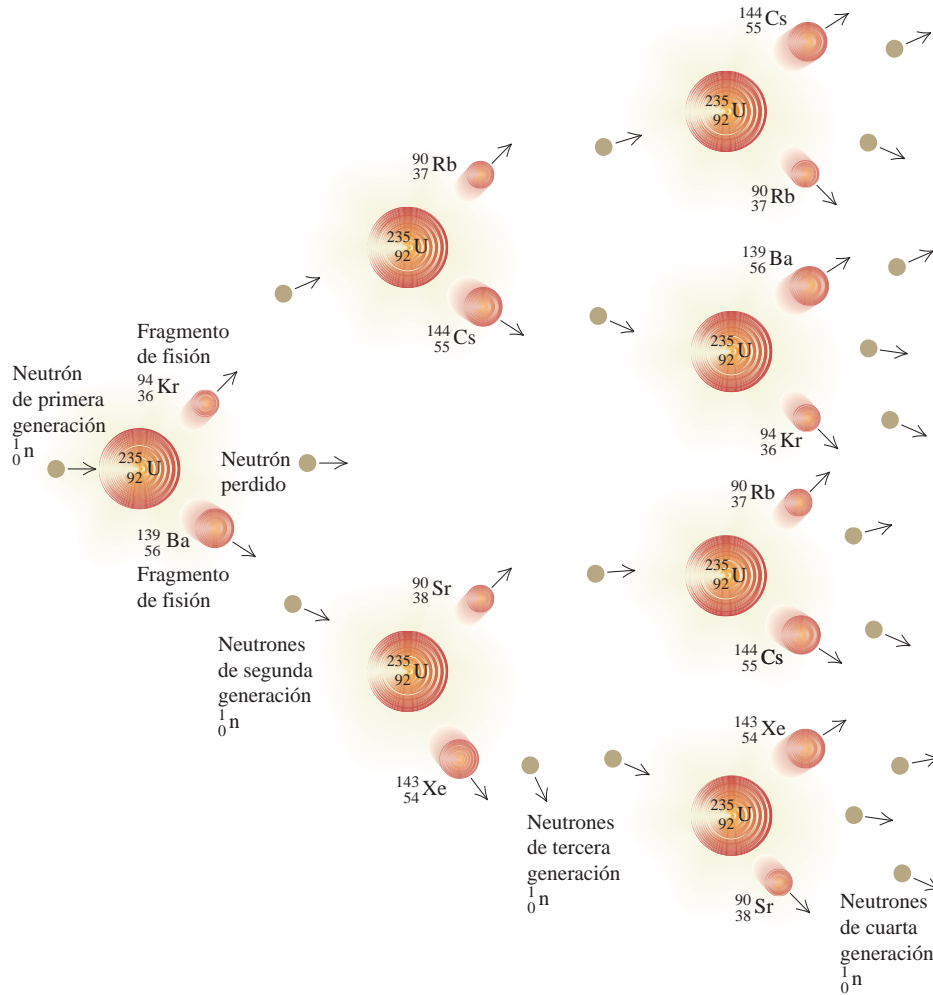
Neutrón de primera generación
$^{1}_{0}n$

$^{235}_{92}U$

Fragmento de fisión
$^{94}_{36}Kr$

Neutrón perdido

$^{139}_{56}Ba$
Fragmento de fisión

$^{90}_{37}Rb$

$^{235}_{92}U$

$^{144}_{55}Cs$

$^{90}_{38}Sr$

Neutrones de segunda generación
$^{1}_{0}n$

$^{235}_{92}U$

$^{143}_{54}Xe$

Neutrones de tercera generación
$^{1}_{0}n$

$^{144}_{55}Cs$

$^{235}_{92}U$

$^{90}_{37}Rb$

$^{139}_{56}Ba$

$^{235}_{92}U$

$^{94}_{36}Kr$

$^{90}_{37}Rb$

$^{235}_{92}U$

$^{144}_{55}Cs$

$^{143}_{54}Xe$

$^{235}_{92}U$

$^{90}_{38}Sr$

Neutrones de cuarta generación
$^{1}_{0}n$